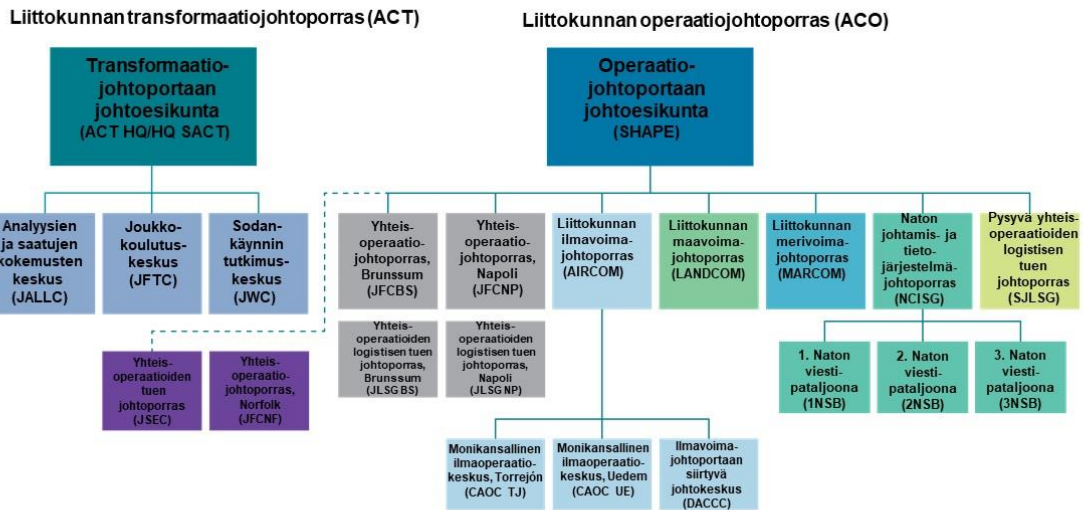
Liittokunnan transformaatiojohtoporras (ACT)

Liittokunnan operaatiojohtoporras (ACO)

Transformaatiojohtoportaan johtoesikunta (ACT HQ/HQ SACT)

Operaatiojohtoportaan johtoesikunta (SHAPE)

Analyysien ja saatujen kokemusten keskus (JALLC)

Joukkokoulutuskeskus (JFTC)

Sodankäynnin tutkimuskeskus (JWC)

Yhteisoperaatiojohtoporras, Brunssum (JFCBS)

Yhteisoperaatiojohtoporras, Napoli (JFCNP)

Liittokunnan ilmavoimajohtoporras (AIRCOM)

Liittokunnan maavoimajohtoporras (LANDCOM)

Liittokunnan merivoimajohtoporras (MARCOM)

Naton johtamis- ja tietojärjestelmäjohtoporras (NCISG)

Pysyvä yhteisoperaatioiden logistisen tuen johtoporras (SJLSG)

Yhteisoperaatioiden logistisen tuen johtoporras, Brunssum (JLSG BS)

Yhteisoperaatioiden logistisen tuen johtoporras, Napoli (JLSG NP)

Yhteisoperaatioiden tuen johtoporras (JSEC)

Yhteisoperaatiojohtoporras, Norfolk (JFCNF)

1. Naton viestipataljoona (1NSB)

2. Naton viestipataljoona (2NSB)

3. Naton viestipataljoona (3NSB)

Monikansallinen ilmaoperaatiokeskus, Torrejón (CAOC TJ)

Monikansallinen ilmaoperaatiokeskus, Uedem (CAOC UE)

Ilmavoimajohtoportaan siirtyvä johtokeskus (DACCC)